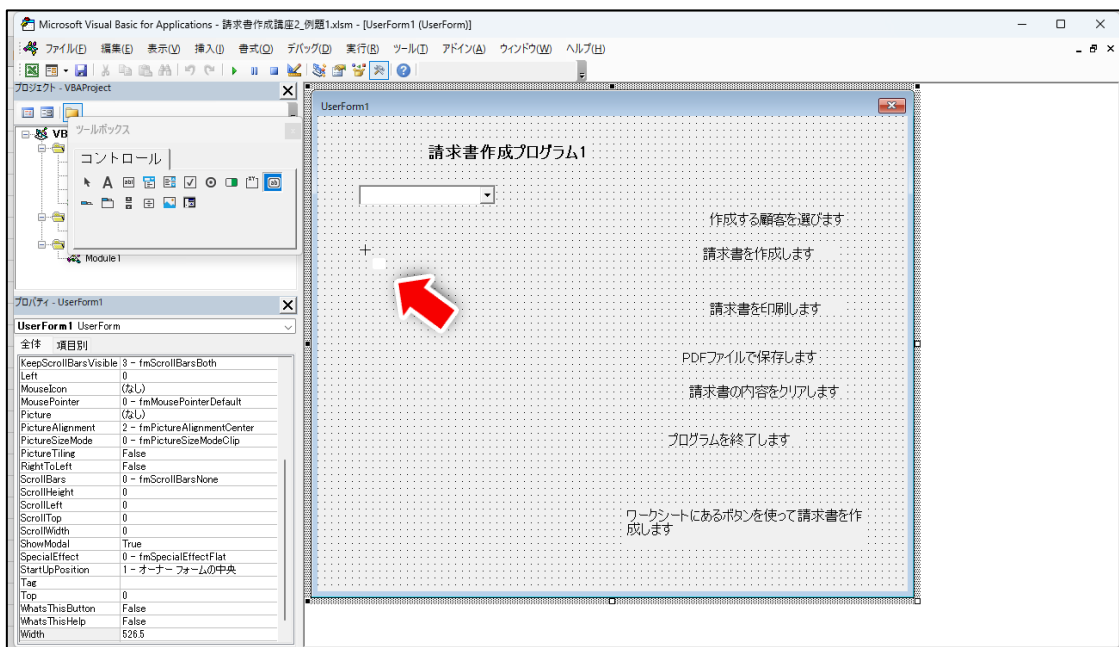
Microsoft Visual Basic for Applications - 請求書作成講座2_例題1.xlsm - [UserForm1 (UserForm)]

ファイル(F) 編集(E) 表示(V) 挿入(I) 書式(O) デバッグ(D) 実行(R) ツール(T) アドイン(A) ウィンドウ(W) ヘルプ(H)

プロジェクト - VBAProject

VB

ツールボックス

コントロール

A

Module1

プロパティ - UserForm1

UserForm1 UserForm

全体 項目別

| | |
|---|---|
| KeepScrollBarsVisible | 3 - fmScrollBarsBoth |
| Left | 0 |
| MouseIcon | (なし) |
| MousePointer | 0 - fmMousePointerDefault |
| Picture | (なし) |
| PictureAlignment | 2 - fmPictureAlignmentCenter |
| PictureSizeMode | 0 - fmPictureSizeModeClip |
| PictureTiling | False |
| RightToLeft | False |
| ScrollBars | 0 - fmScrollBarsNone |
| ScrollHeight | 0 |
| ScrollLeft | 0 |
| ScrollTop | 0 |
| ScrollWidth | 0 |
| ShowModal | True |
| SpecialEffect | 0 - fmSpecialEffectFlat |
| StartUpPosition | 1 - オーナー フォームの中央 |
| Tag | |
| Top | 0 |
| WhatsThisButton | False |
| WhatsThisHelp | False |
| Width | 526.5 |

UserForm1

請求書作成プログラム1

作成する顧客を選びます

請求書を作成します

請求書を印刷します

PDFファイルで保存します

請求書の内容をクリアします

プログラムを終了します

ワークシートにあるボタンを使って請求書を作成します